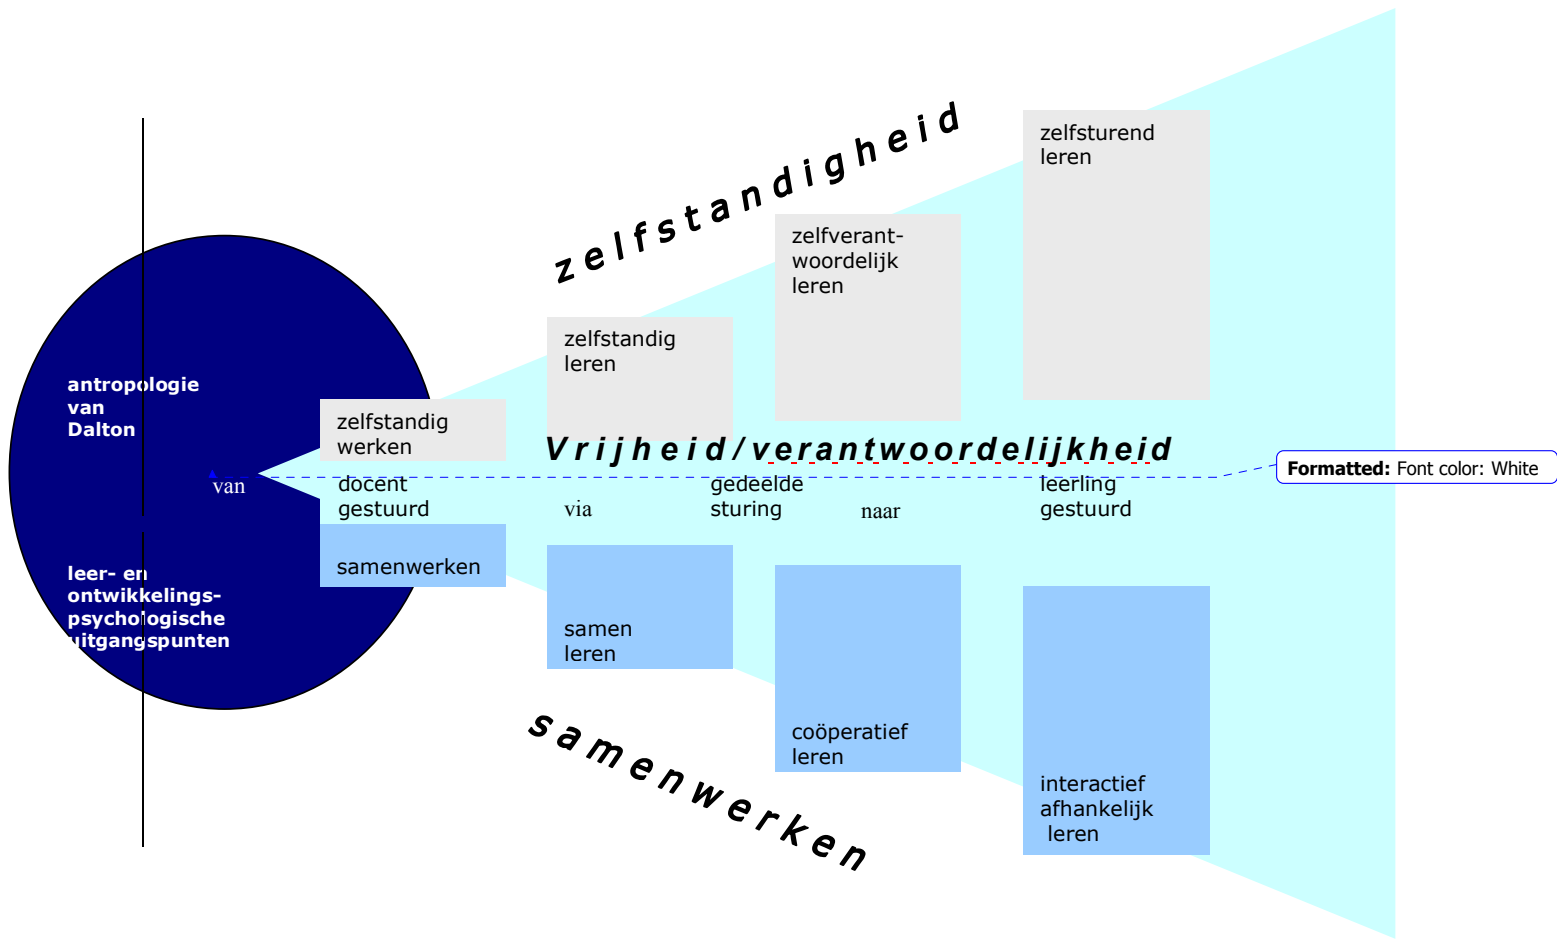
zelfstandigheid

zelfsturend leren

zelfverant-woordelijk leren

zelfstandig leren

antropologie van Dalton

zelfstandig werken

Vrijheid/verantwoordelijkheid

Formatted: Font color: White

van

docent gestuurd

via

gedeelde sturing

naar

leerling gestuurd

samenwerken

leer- en ontwikkelings-psychologische uitgangspunten

samen leren

coöperatief leren

interactief afhankelijk leren

samenwerken